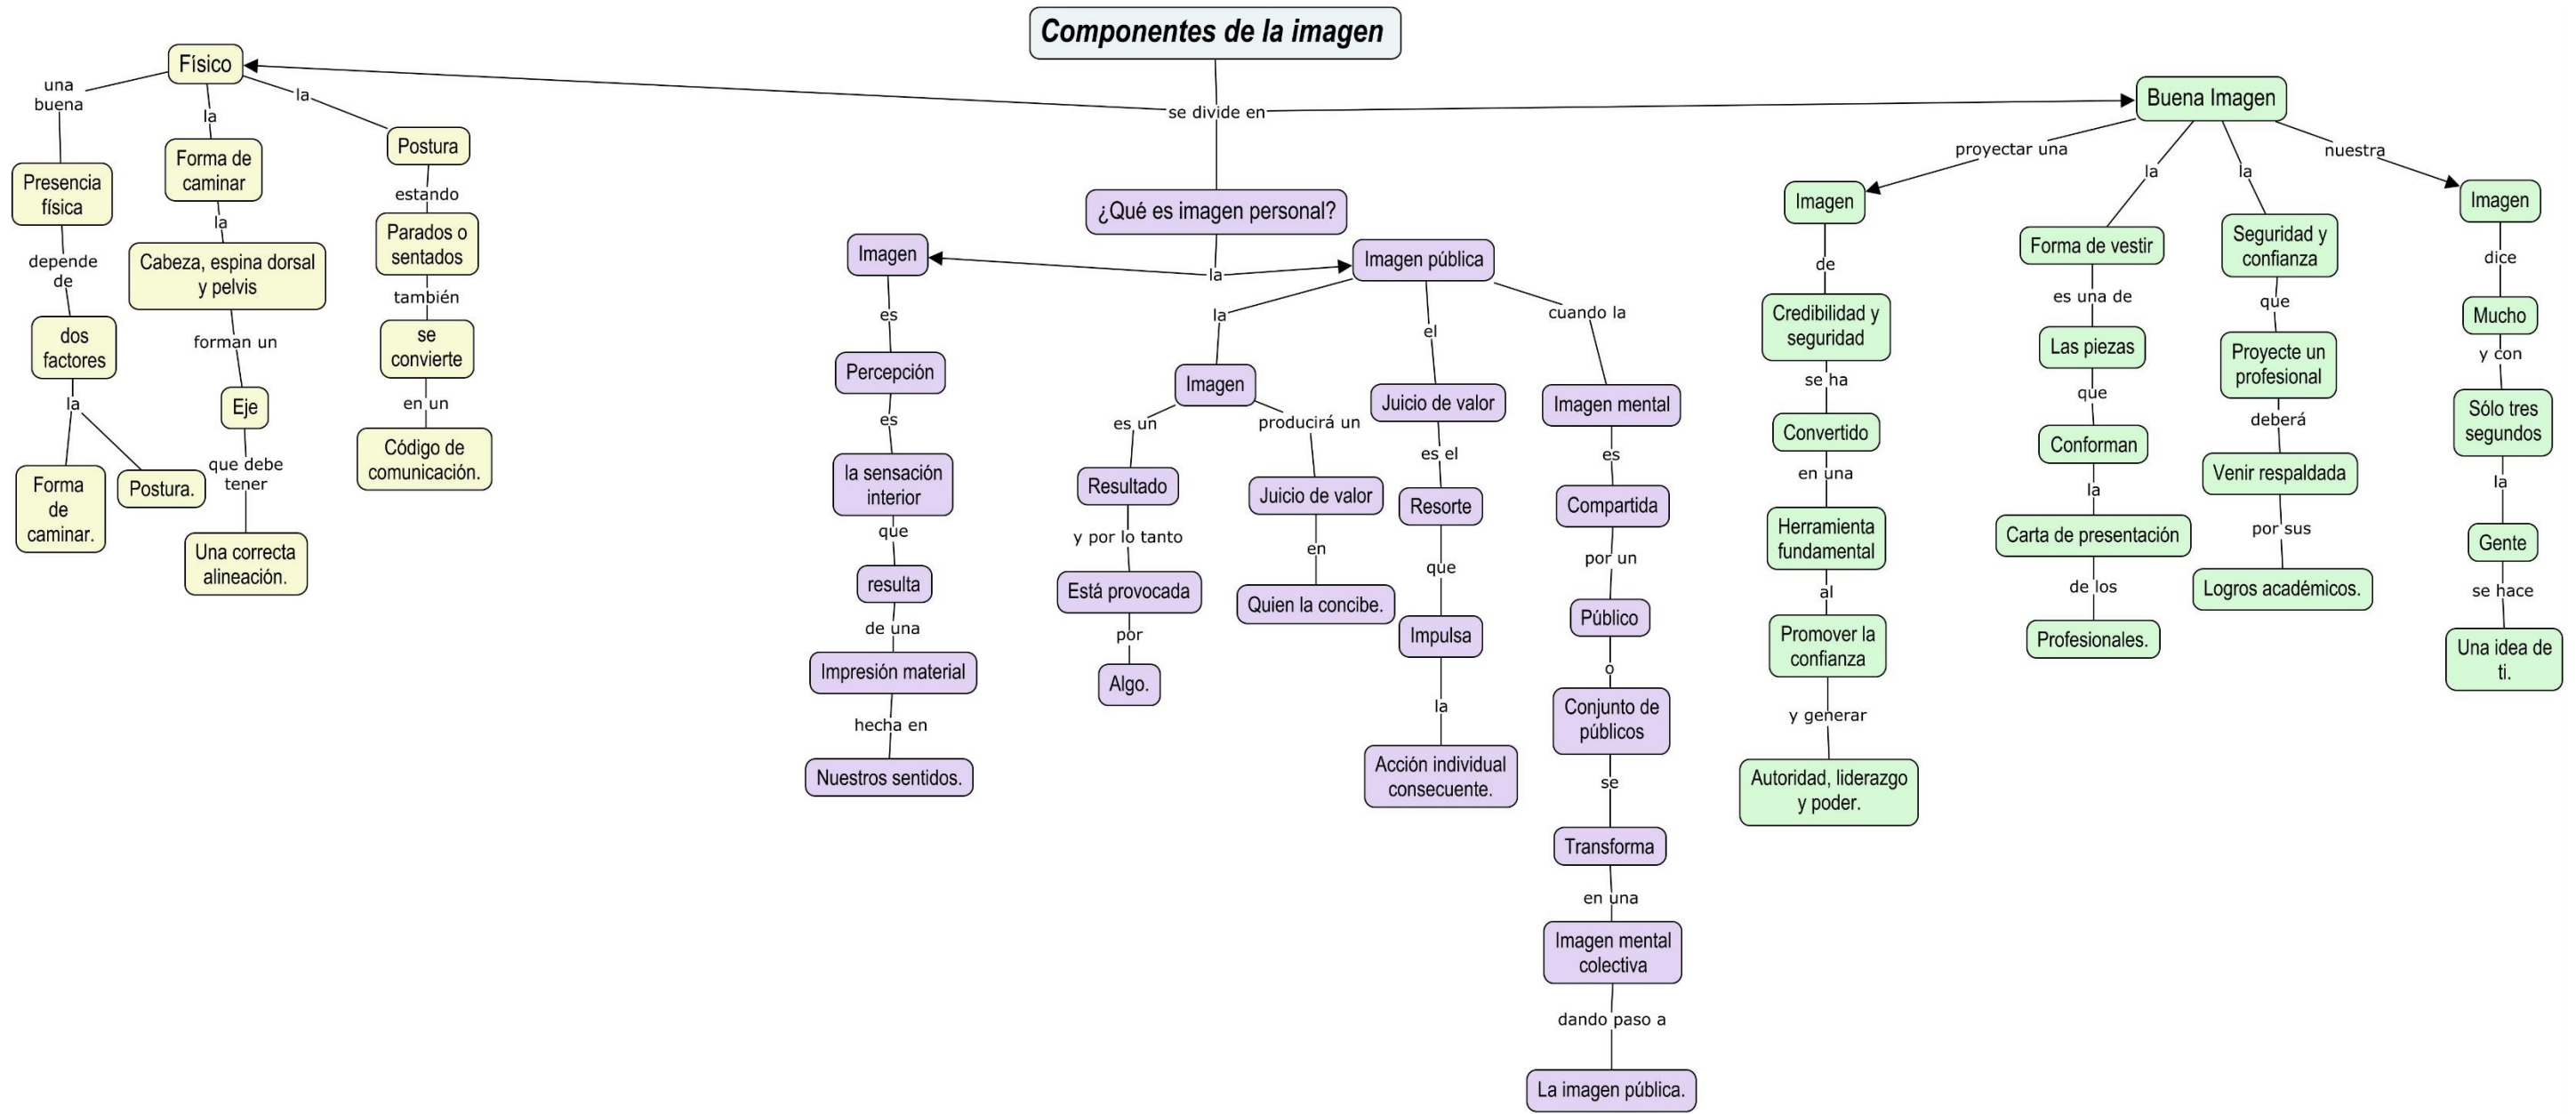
Componentes de la imagen

se divide en

Físico

una buena

Presencia física

depende de

dos factores

la

Forma de caminar.

Postura.

la

Forma de caminar

la

Cabeza, espina dorsal y pelvis

forman un

Eje

que debe tener

Una correcta alineación.

la

Postura

estando

Parados o sentados

también

se convierte

en un

Código de comunicación.

¿Qué es imagen personal?

la

Imagen

es

Percepción

es

la sensación interior

que

resulta

de una

Impresión material

hecha en

Nuestros sentidos.

Imagen pública

la

Imagen

es un

Resultado

y por lo tanto

Está provocada

por

Algo.

producirá un

Juicio de valor

en

Quien la concibe.

el

Juicio de valor

es el

Resorte

que

Impulsa

la

Acción individual consecuente.

cuando la

Imagen mental

es

Compartida

por un

Público

o

Conjunto de públicos

se

Transforma

en una

Imagen mental colectiva

dando paso a

La imagen pública.

Buena Imagen

proyectar una

Imagen

de

Credibilidad y seguridad

se ha

Convertido

en una

Herramienta fundamental

al

Promover la confianza

y generar

Autoridad, liderazgo y poder.

la

Forma de vestir

es una de

Las piezas

que

Conforman

la

Carta de presentación

de los

Profesionales.

la

Seguridad y confianza

que

Proyecte un profesional

deberá

Venir respaldada

por sus

Logros académicos.

nuestra

Imagen

dice

Mucho

y con

Sólo tres segundos

la

Gente

se hace

Una idea de ti.